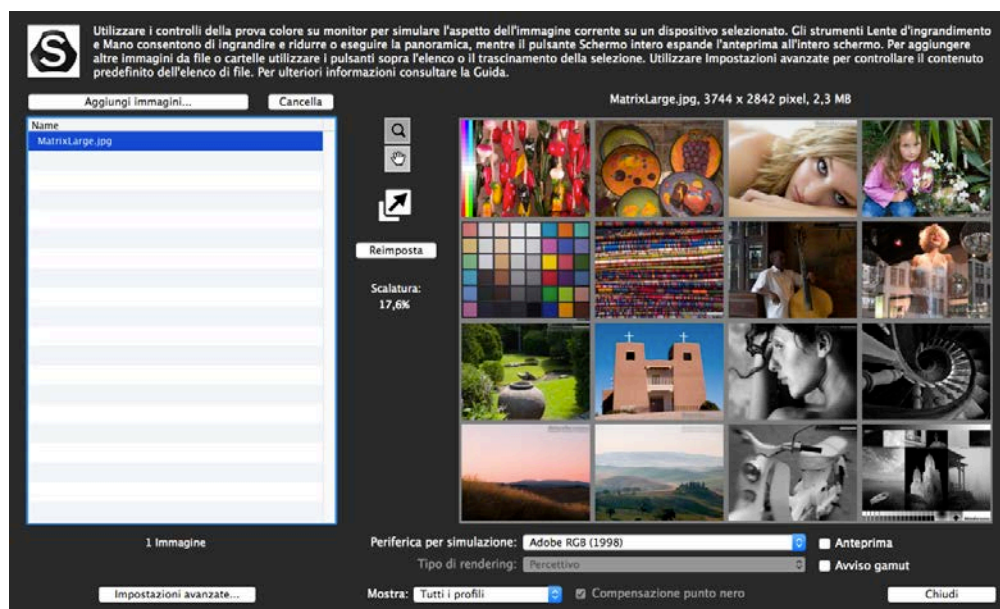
Utilizzare i controlli della prova colore su monitor per simulare l'aspetto dell'immagine corrente su un dispositivo selezionato. Gli strumenti Lente d'ingrandimento e Mano consentono di ingrandire e ridurre o eseguire la panoramica, mentre il pulsante Schermo intero espande l'anteprima all'intero schermo. Per aggiungere altre immagini da file o cartelle utilizzare i pulsanti sopra l'elenco o il trascinamento della selezione. Utilizzare Impostazioni avanzate per controllare il contenuto predefinito dell'elenco di file. Per ulteriori informazioni consultare la Guida.

Aggiungi immagini...

Cancella

MatrixLarge.jpg, 3744 x 2842 pixel, 2,3 MB

Name

MatrixLarge.jpg

Reimposta

Scalatura:
17,6%

1 Immagine

Periferica per simulazione: Adobe RGB (1998)

Anteprima

Tipo di rendering: Percettivo

Avviso gamut

Impostazioni avanzate...

Mostra: Tutti i profili

Compensazione punto nero

Chiudi